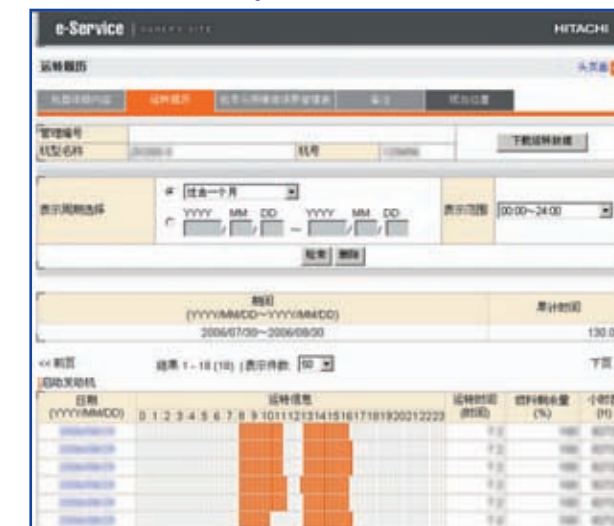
e-Service

HITACHI

运转履历

头页面

管理编号

机型名称

机号

下载运转数据

表示周期选择

过去一个月

YYYY MM DD YYYY MM DD

表示范围

00:00~24:00

检索 删除

期间
(YYYY/MM/DD~YYYY/MM/DD)

累计时间

2006/07/30~2006/08/30

130.0

<< 前页

结果 1 - 18 (18) | 表示件数 50

下页

启动发动机

日期
(YYYY/MM/DD)

运转信息

0 1 2 3 4 5 6 7 8 9 10 11 12 13 14 15 16 17 18 19 20 21 22 23

运转时间
(时间)

燃料剩余量
(%)

小时数
(H)